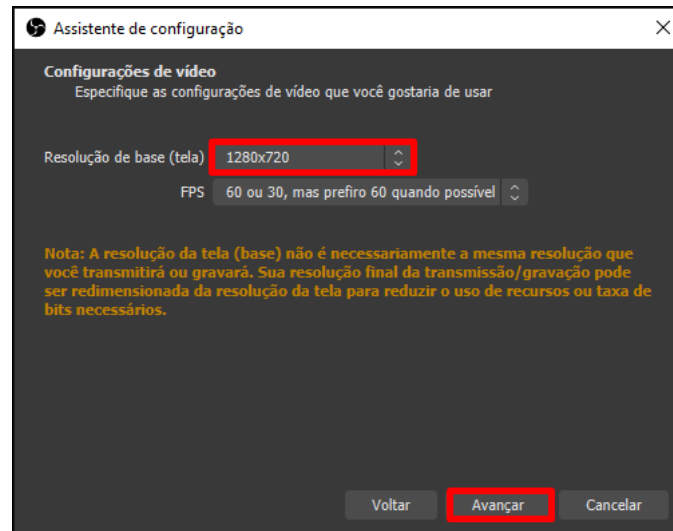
Assistente de configuração

Configurações de vídeo
Especifique as configurações de vídeo que você gostaria de usar

Resolução de base (tela) 1280x720

FPS 60 ou 30, mas prefiro 60 quando possível

Nota: A resolução da tela (base) não é necessariamente a mesma resolução que você transmitirá ou gravará. Sua resolução final da transmissão/gravação pode ser redimensionada da resolução da tela para reduzir o uso de recursos ou taxa de bits necessários.

Voltar Avançar Cancelar